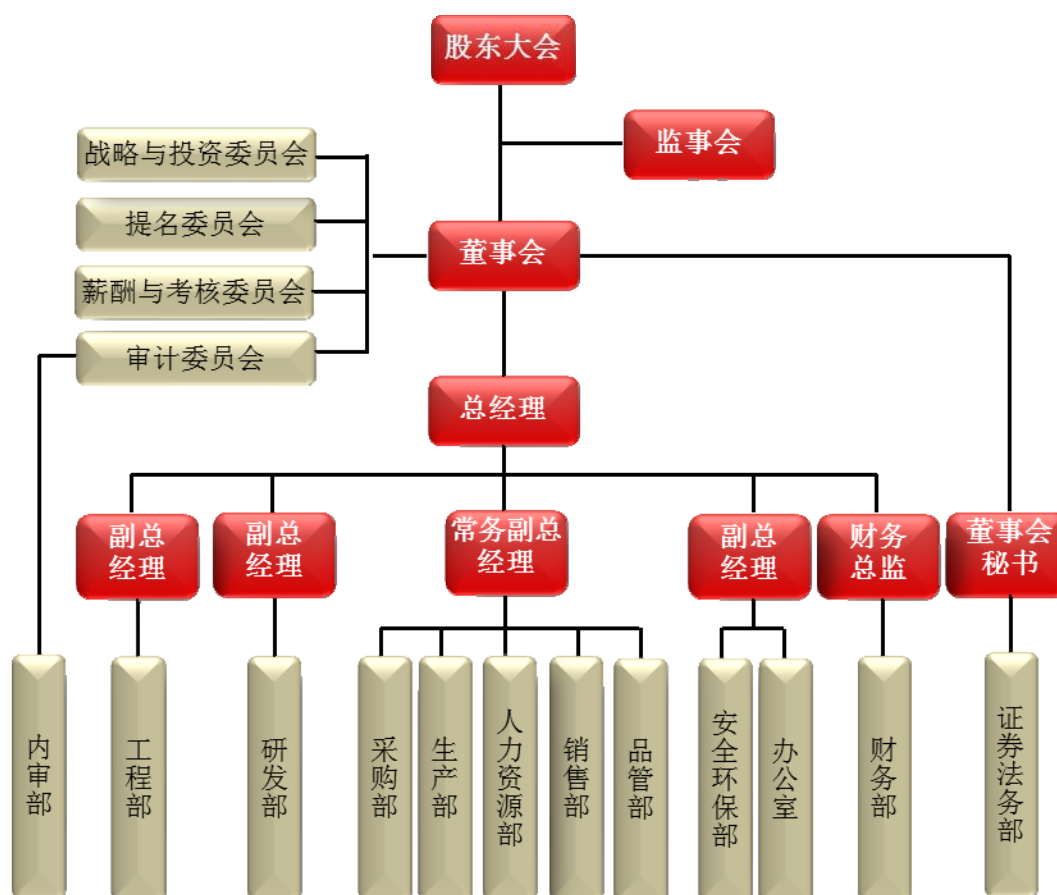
股东大会

监事会

战略与投资委员会

提名委员会

薪酬与考核委员会

审计委员会

董事会

总经理

副总经理

副总经理

常务副总经理

副总经理

财务总监

董事会秘书

内审部

工程部

研发部

采购部

生产部

人力资源部

销售部

品管部

安全环保部

办公室

财务部

证券法务部